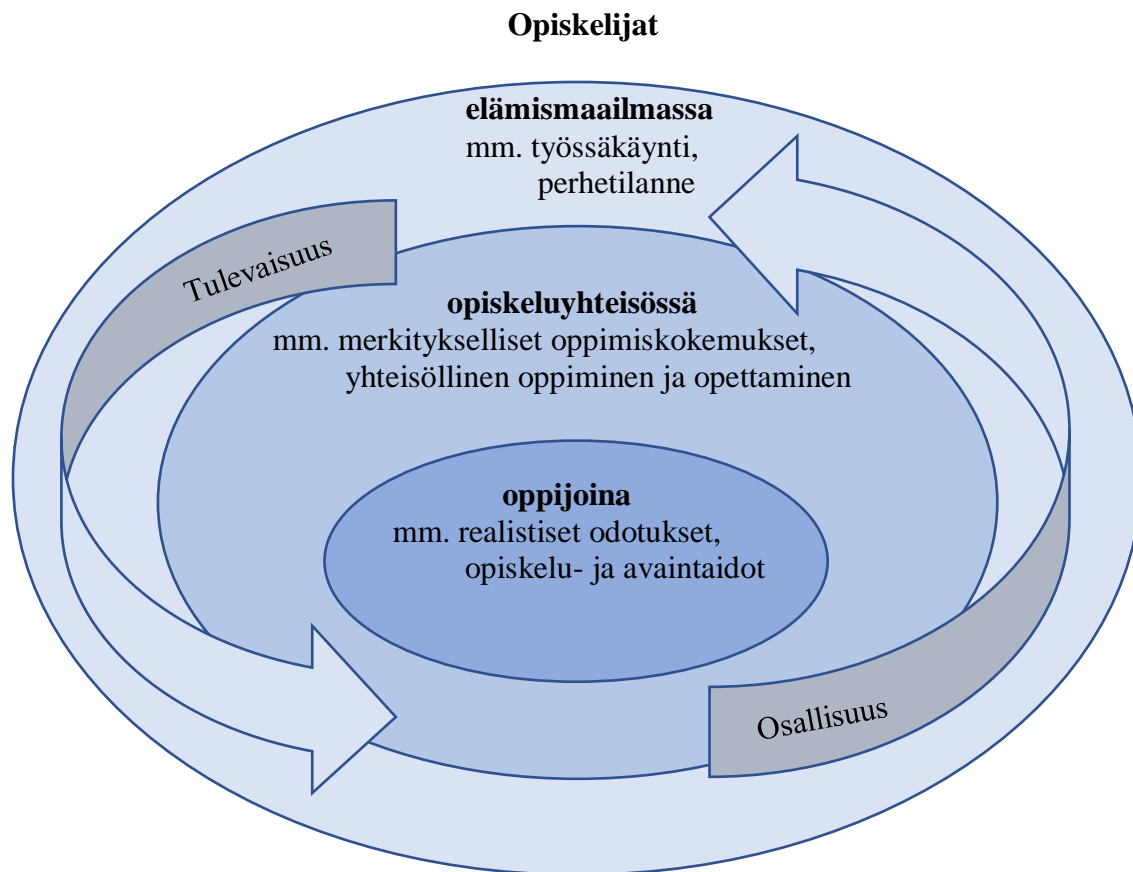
Opiskelijat

elämismaailmassa
mm. työssäkäynti, perhetilanne

Tulevaisuus

opiskeluyhteisössä
mm. merkitykselliset oppimiskokemukset, yhteisöllinen oppiminen ja opettaminen

oppijoina
mm. realistiset odotukset, opiskelu- ja avaintaidot

Osallisuus